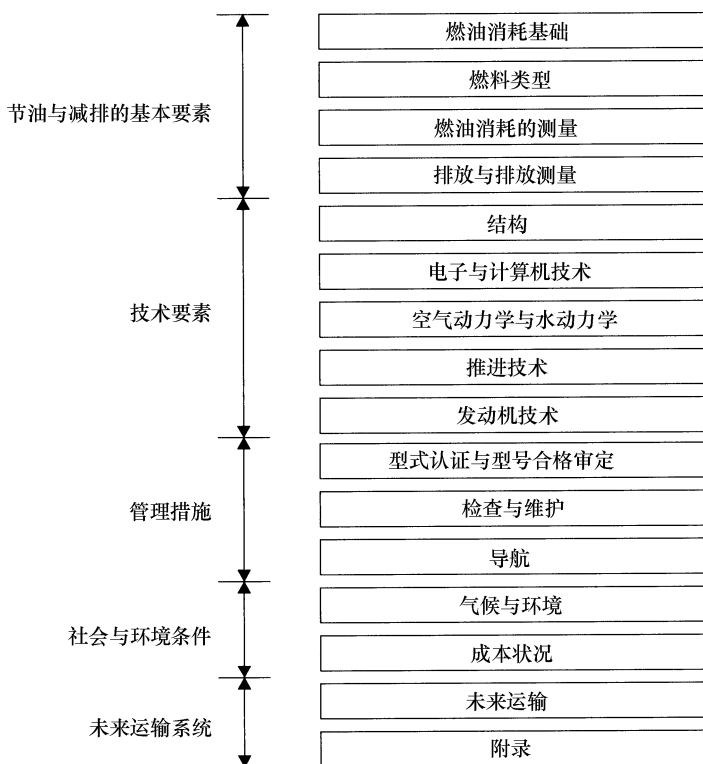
节油与减排的基本要素

燃油消耗基础

燃料类型

燃油消耗的测量

排放与排放测量

技术要素

结构

电子与计算机技术

空气动力学与水动力学

推进技术

发动机技术

管理措施

型式认证与型号合格审定

检查与维护

导航

社会与环境条件

气候与环境

成本状况

未来运输系统

未来运输

附录